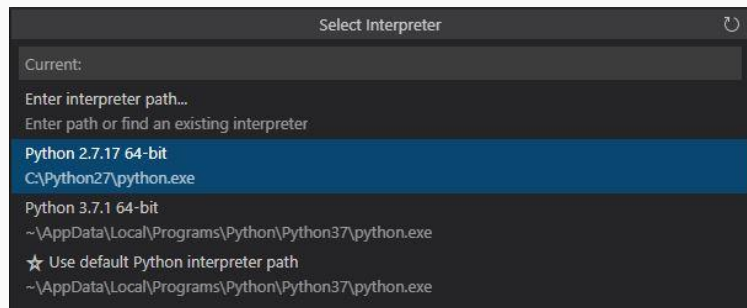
Select Interpreter

Current:

Enter interpreter path...
Enter path or find an existing interpreter

Python 2.7.17 64-bit
C:\Python27\python.exe

Python 3.7.1 64-bit
~\AppData\Local\Programs\Python\Python37\python.exe

★ Use default Python interpreter path
~\AppData\Local\Programs\Python\Python37\python.exe